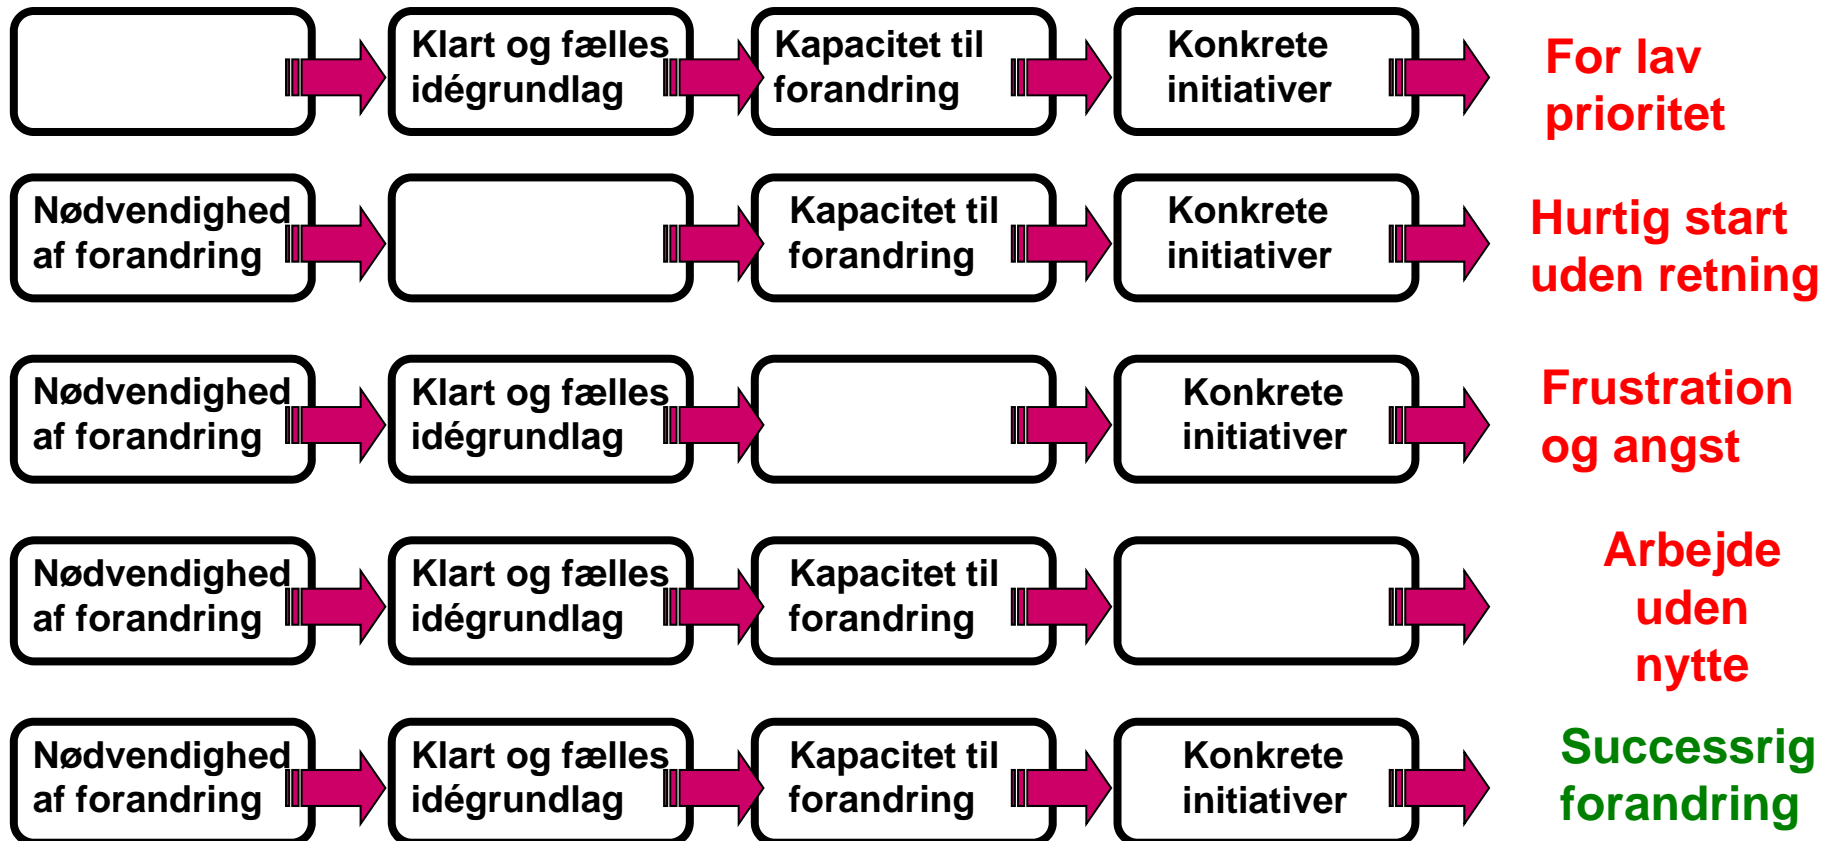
Klart og fælles idégrundlag

Kapacitet til forandring

Konkrete initiativer

For lav prioritet

Nødvendighed af forandring

Kapacitet til forandring

Konkrete initiativer

Hurtig start uden retning

Nødvendighed af forandring

Klart og fælles idégrundlag

Konkrete initiativer

Frustration og angst

Nødvendighed af forandring

Klart og fælles idégrundlag

Kapacitet til forandring

Arbejde uden nytte

Nødvendighed af forandring

Klart og fælles idégrundlag

Kapacitet til forandring

Konkrete initiativer

Successrig forandring